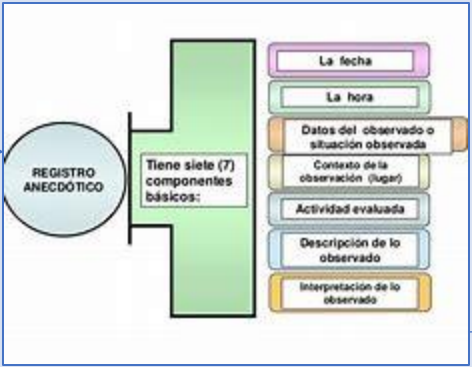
REGISTRO ANECDÓTICO

Tiene siete (7) componentes básicos:

La fecha

La hora

Datos del observado o situación observada

Contexto de la observación (lugar)

Actividad evaluada

Descripción de lo observado

Interpretación de lo observado